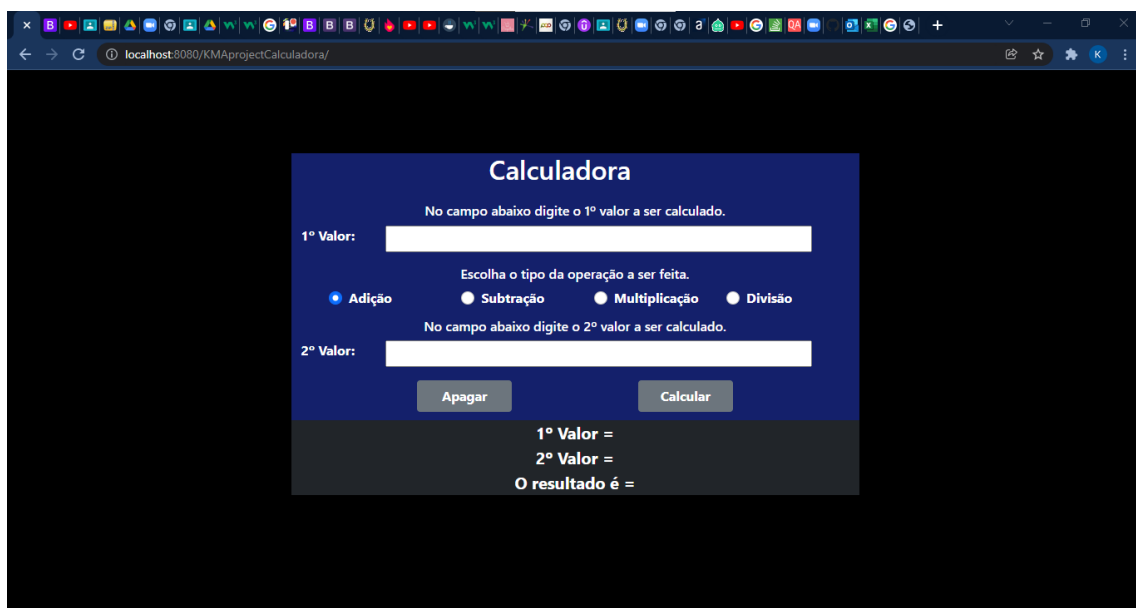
localhost:8080/KMAprojectCalculadora/

Calculadora

No campo abaixo digite o 1º valor a ser calculado.

1º Valor:

Escolha o tipo da operação a ser feita.

Adição Subtração Multiplicação Divisão

No campo abaixo digite o 2º valor a ser calculado.

2º Valor:

Apagar Calcular

1º Valor =

2º Valor =

O resultado é =